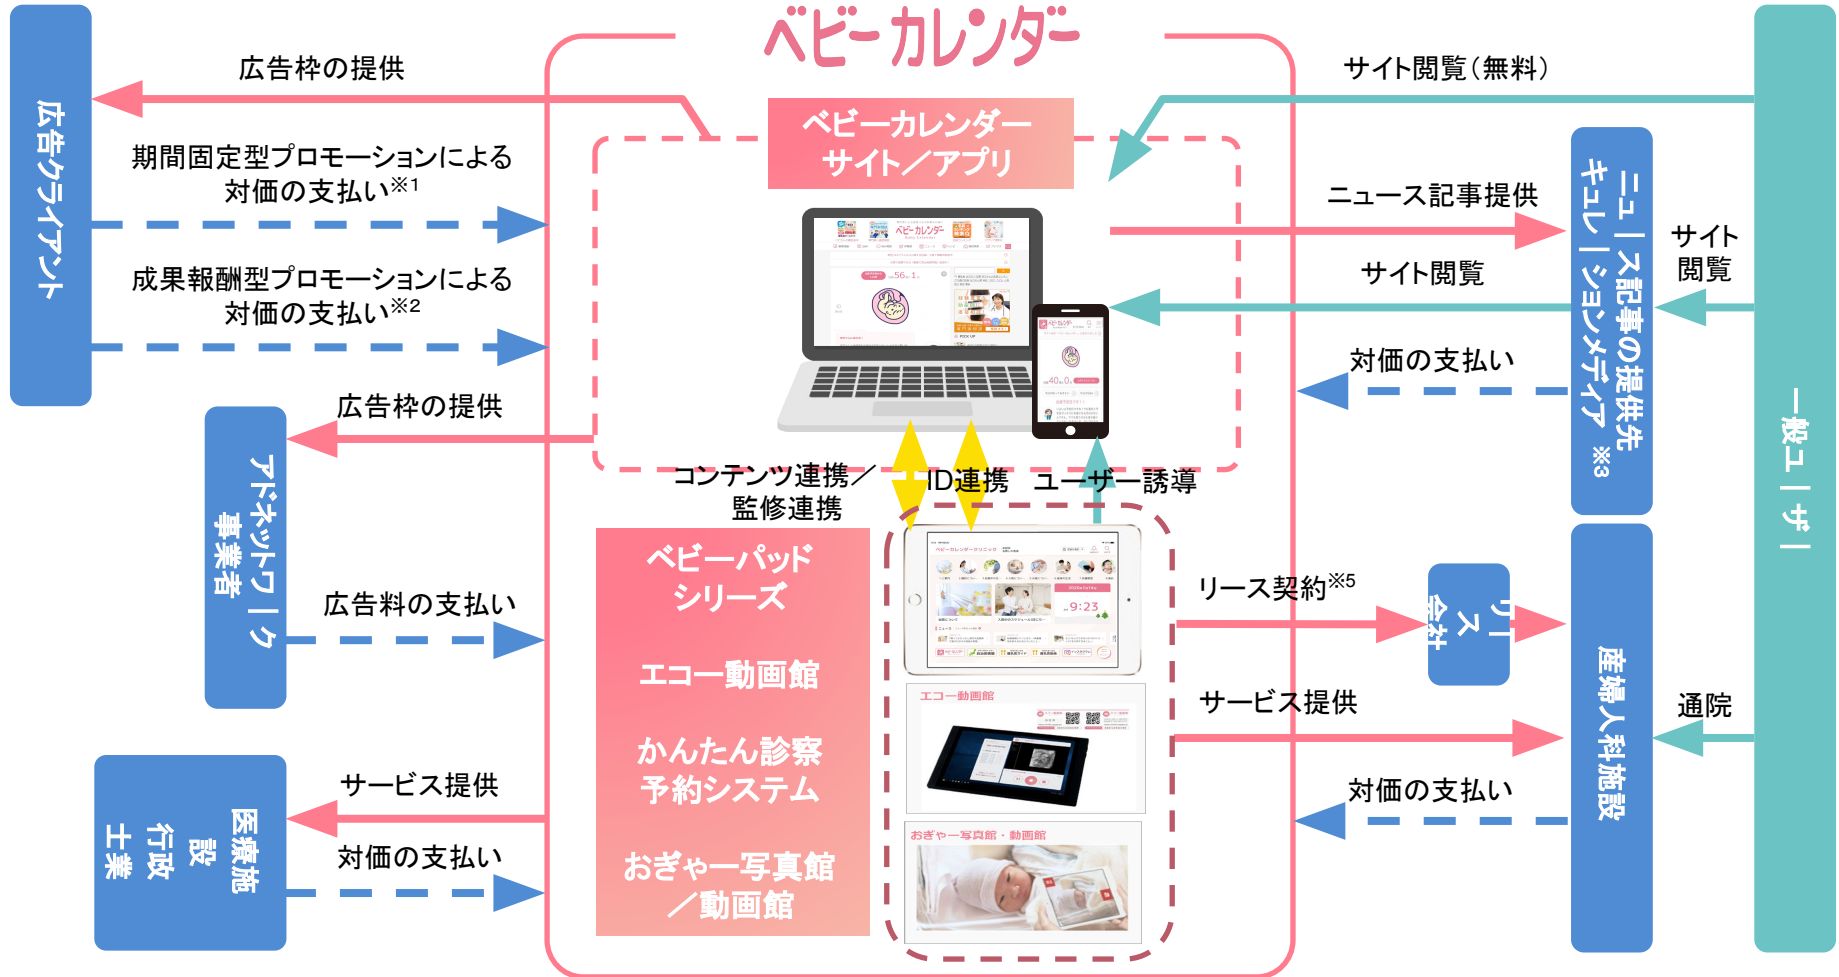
ベビーカレンダー

広告クライアント

広告枠の提供

期間固定型プロモーションによる対価の支払い※1

成果報酬型プロモーションによる対価の支払い※2

ベビーカレンダーサイト／アプリ

サイト閲覧（無料）

ニュース記事提供

サイト閲覧

対価の支払い

ニュース記事の提供先キュレーションメディア※3

サイト閲覧

一般ユーザー

アドネットワーク事業者

広告枠の提供

広告料の支払い

コンテンツ連携／監修連携

ID連携

ユーザー誘導

ベビーパッドシリーズ

エコー動画館

かんたん診察予約システム

おぎゃー写真館／動画館

リース契約※5

リース会社

サービス提供

産婦人科施設

通院

対価の支払い

医療施設 行政 企業

サービス提供

対価の支払い

エコー動画館

おぎゃー写真館・動画館